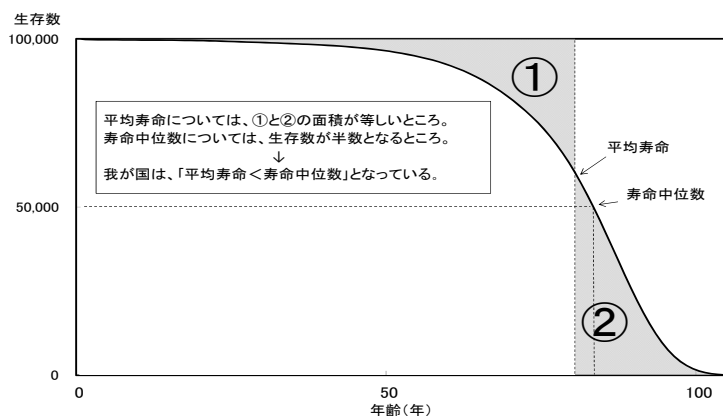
生存数

100,000

50,000

0

平均寿命については、①と②の面積が等しいところ。
寿命中位数については、生存数が半数となるところ。
↓
我が国は、「平均寿命＜寿命中位数」となっている。

①

平均寿命

寿命中位数

②

0

50

100

年齢（年）